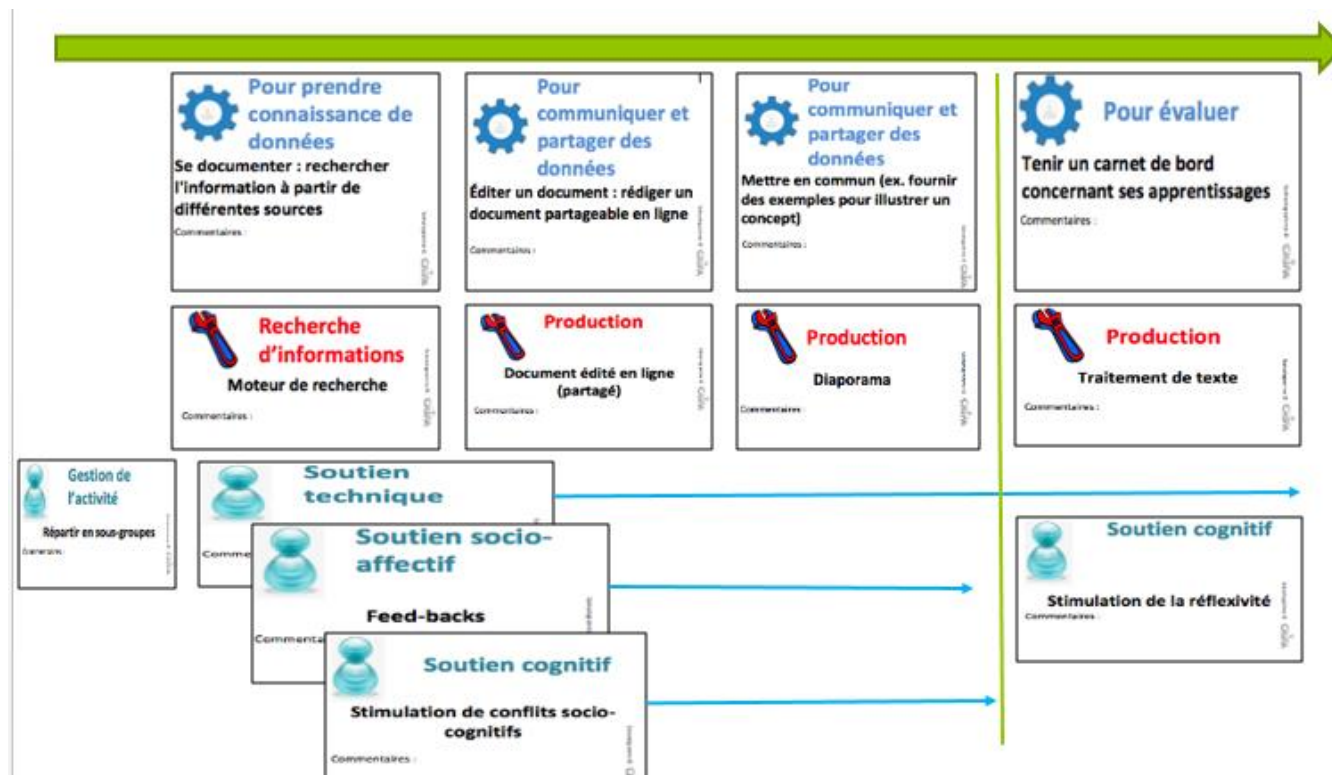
Pour prendre connaissance de données
Se documenter : rechercher l'information à partir de différentes sources
Commentaires :

Pour communiquer et partager des données
Éditer un document : rédiger un document partageable en ligne
Commentaires :

Pour communiquer et partager des données
Mettre en commun (ex. fournir des exemples pour illustrer un concept)
Commentaires :

Pour évaluer
Tenir un carnet de bord concernant ses apprentissages
Commentaires :

Recherche d'informations
Moteur de recherche
Commentaires :

Production
Document édité en ligne (partagé)
Commentaires :

Production
Diaporama
Commentaires :

Production
Traitement de texte
Commentaires :

Gestion de l'activité
Répartir en sous-groupes
Commentaires :

Soutien technique
Commentaires

Soutien socio-affectif
Feed-backs
Commentaires

Soutien cognitif
Stimulation de conflits socio-cognitifs
Commentaires :

Soutien cognitif
Stimulation de la réflexivité
Commentaires :